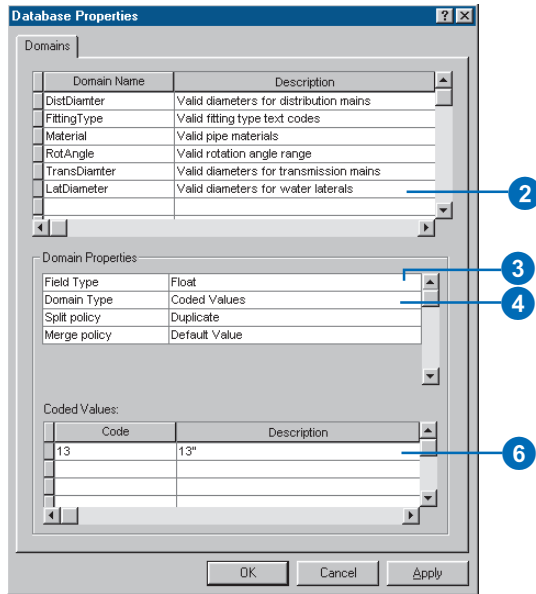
Database Properties

?

Domains

| Domain Name | Description |
|---|---|
| DistDiamter | Valid diameters for distribution mains |
| FittingType | Valid fitting type text codes |
| Material | Valid pipe materials |
| RotAngle | Valid rotation angle range |
| TransDiamter | Valid diameters for transmission mains |
| LatDiameter | Valid diameters for water laterals |

2

Domain Properties

| | |
|---|---|
| Field Type | Float |
| Domain Type | Coded Values |
| Split policy | Duplicate |
| Merge policy | Default Value |

3

4

Coded Values:

| Code | Description |
|---|---|
| 13 | 13" |

6

OK Cancel Apply